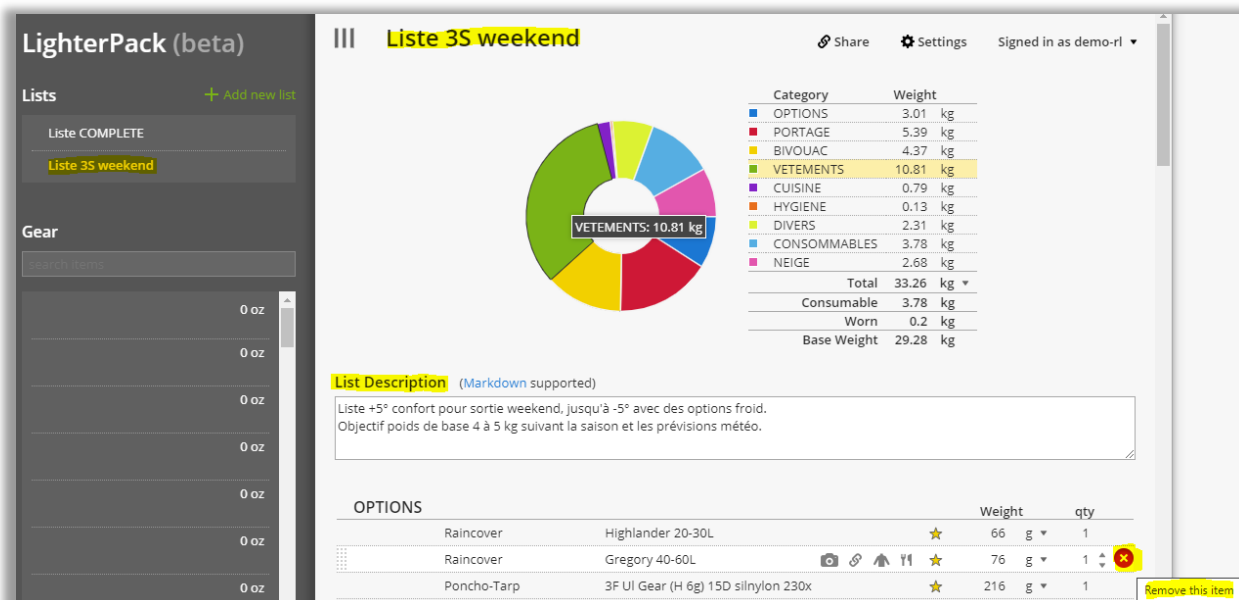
LighterPack (beta)

Lists
+ Add new list

Liste COMPLETE
Liste 3S weekend

Gear
search items

0 oz
0 oz
0 oz
0 oz
0 oz
0 oz
0 oz

Liste 3S weekend

Share
Settings
Signed in as demo-rl

VETEMENTS: 10.81 kg

| Category | Weight | |
|---|---|---|
| OPTIONS | 3.01 | kg |
| PORTAGE | 5.39 | kg |
| BIVOUAC | 4.37 | kg |
| VETEMENTS | 10.81 | kg |
| CUISINE | 0.79 | kg |
| HYGIENE | 0.13 | kg |
| DIVERS | 2.31 | kg |
| CONSOMMABLES | 3.78 | kg |
| NEIGE | 2.68 | kg |
| Total | 33.26 | kg |
| Consumable | 3.78 | kg |
| Worn | 0.2 | kg |
| Base Weight | 29.28 | kg |

List Description (Markdown supported)

Liste +5° confort pour sortie weekend, jusqu'à -5° avec des options froid.
Objectif poids de base 4 à 5 kg suivant la saison et les prévisions météo.

OPTIONS

| | | Weight | | qty |
|---|---|---|---|---|
| Raincover | Highlander 20-30L | 66 | g | 1 |
| Raincover | Gregory 40-60L | 76 | g | 1 |
| Poncho-Tarp | 3F Ul Gear (H 6g) 15D silnylon 230x | 216 | g | 1 |

Remove this item